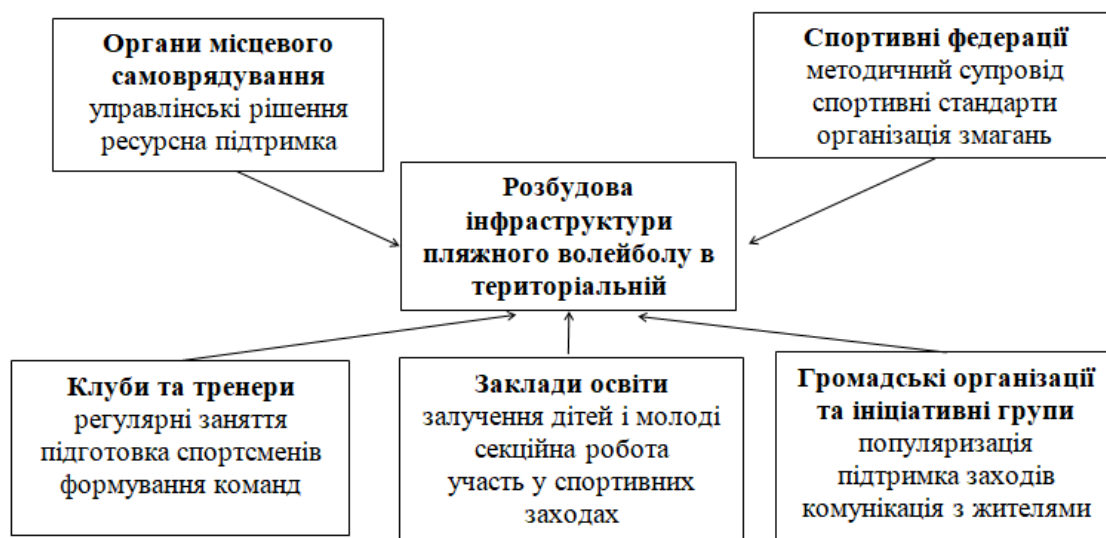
Органи місцевого самоврядування
управлінські рішення
ресурсна підтримка

Спортивні федерації
методичний супровід
спортивні стандарти
організація змагань

Розбудова інфраструктури пляжного волейболу в територіальній

Клуби та тренери
регулярні заняття
підготовка спортсменів
формування команд

Заклади освіти
залучення дітей і молоді
секційна робота
участь у спортивних заходах

Громадські організації та ініціативні групи
популяризація
підтримка заходів
комунікація з жителями